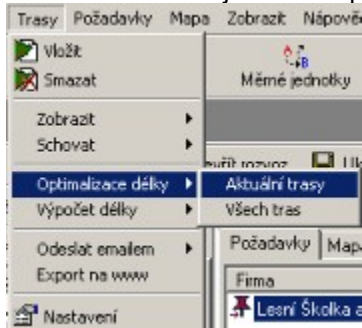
Trasy Požadavky Mapa Zobrazit Nápově

Vložit
Smazat
Zobrazit
Schovat
Optimalizace délky
Výpočet délky
Odeslat emailem
Export na www
Nastavení

Měrné jednotky
řít rozvoz Ul
Aktuální trasy
Všech tras
Požadavky Map
Firma
Lesní Školka a